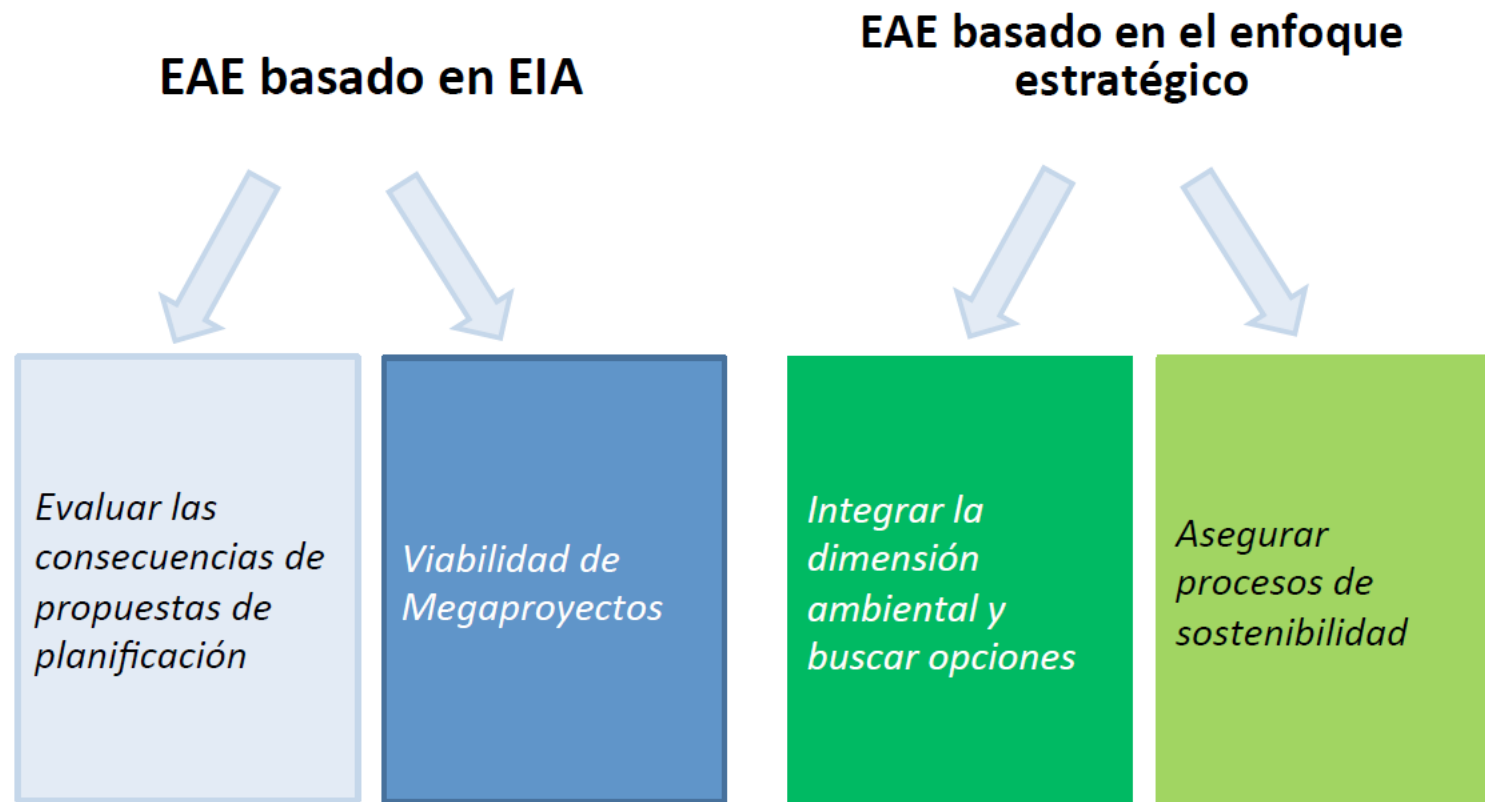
EAE basado en EIA

EAE basado en el enfoque estratégico

Evaluar las consecuencias de propuestas de planificación

Viabilidad de Megaproyectos

Integrar la dimensión ambiental y buscar opciones

Asegurar procesos de sostenibilidad